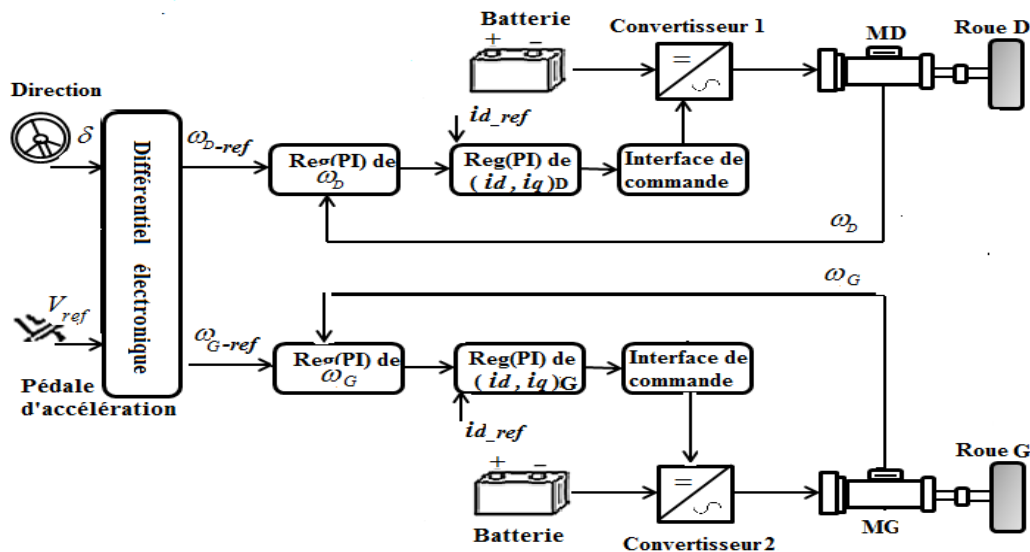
Batterie
+ −
Convertisseur 1
=
∼
MD
Roue D

Direction
$\delta$
Différentiel électronique
$\omega_{D\text{-}ref}$
$id\_ref$
Reg(PI) de $\omega_D$
Reg(PI) de $(id, iq)$D
Interface de commande
$\omega_D$

$\omega_G$
$V_{ref}$
Pédale d'accélération
$\omega_{G\text{-}ref}$
Reg(PI) de $\omega_G$
Reg(PI) de $(id, iq)$G
Interface de commande
$id\_ref$

+ −
Batterie
=
∼
Convertisseur 2
MG
Roue G